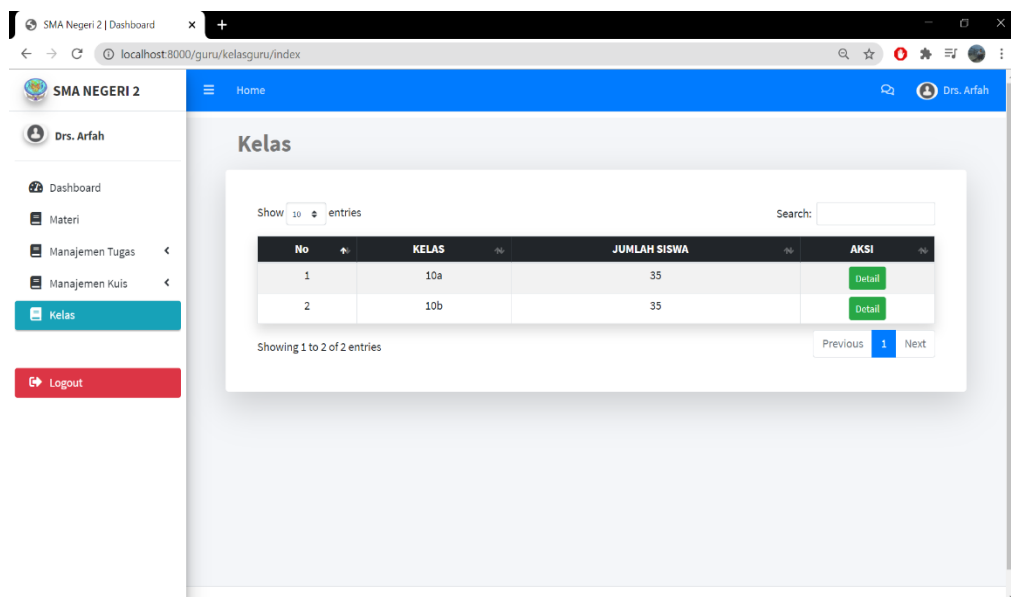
SMA Negeri 2 | Dashboard

localhost:8000/guru/kelasguru/index

SMA NEGERI 2

Home

Drs. Arfah

Drs. Arfah

Dashboard

Materi

Manajemen Tugas

Manajemen Kuis

Kelas

Logout

Kelas

Show 10 entries

Search:

| No | KELAS | JUMLAH SISWA | AKSI |
|---|---|---|---|
| 1 | 10a | 35 | Detail |
| 2 | 10b | 35 | Detail |

Showing 1 to 2 of 2 entries

Previous 1 Next